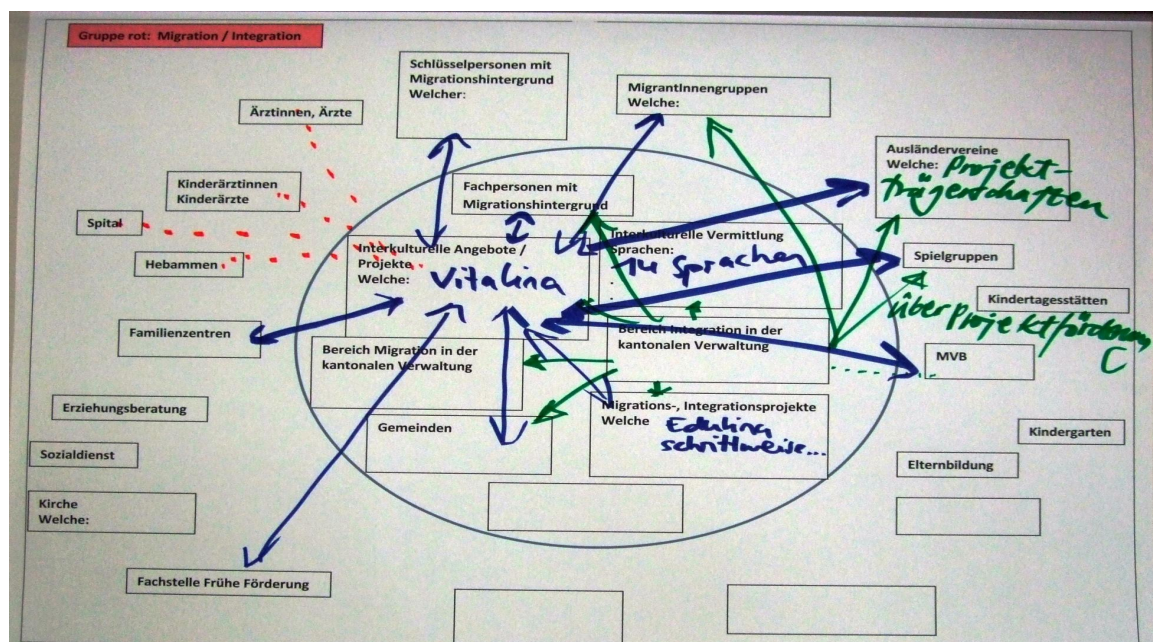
Gruppe rot: Migration / Integration

Schlüsselpersonen mit Migrationshintergrund
Welcher:

MigrantInnengruppen
Welche:

Ärztinnen, Ärzte

Ausländervereine
Welche: Projektträgerschaften

Kinderärztinnen
Kinderärzte

Fachpersonen mit Migrationshintergrund

Spital

Interkulturelle Angebote / Projekte
Welche: Vitalina

Interkulturelle Vermittlung
Sprachen: 14 Sprachen

Spielgruppen

Hebammen

Kindertagesstätten

über Projektförderung C

Familienzentren

Bereich Integration in der kantonalen Verwaltung

Bereich Migration in der kantonalen Verwaltung

MVB

Erziehungsberatung

Migrations-, Integrationsprojekte
Welche Edulina schrittweise...

Gemeinden

Kindergarten

Sozialdienst

Elternbildung

Kirche
Welche:

Fachstelle Frühe Förderung